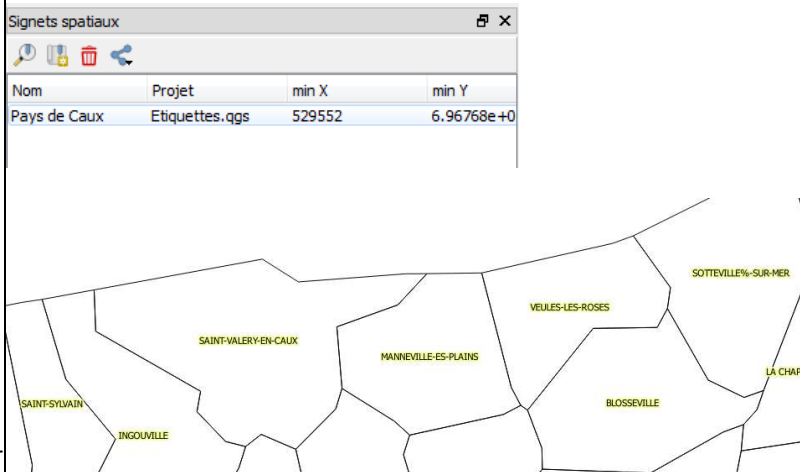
Signets spatiaux

| Nom | Projet | min X | min Y |
|---|---|---|---|
| Pays de Caux | Etiquettes.qgs | 529552 | 6.96768e+0 |

SOTTEVILLE%-SUR-MER

VEULES-LES-ROSES

SAINT-VALERY-EN-CAUX

MANNEVILLE-ES-PLAINS

LA CHAP

BLOSSEVILLE

SAINT-SYLVAIN

INGOUVILLE